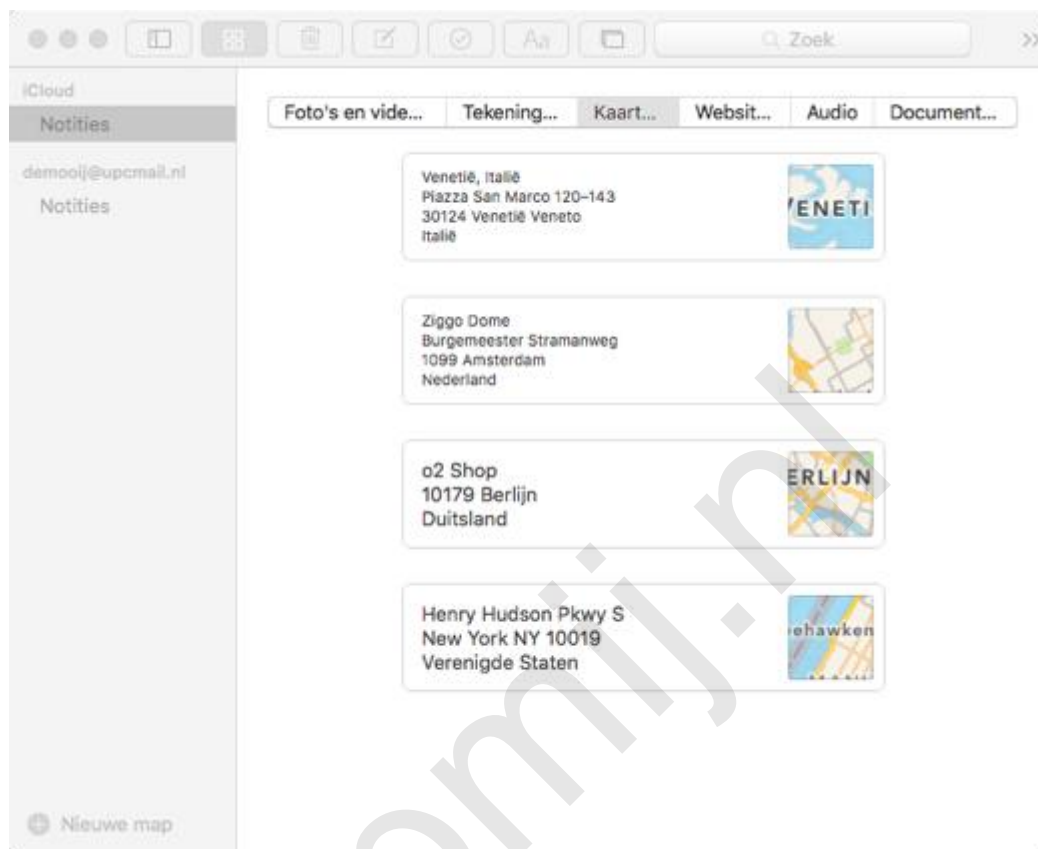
Aa

Zoek

iCloud

Notities

demooij@upcmail.nl

Notities

Foto's en vide... | Tekening... | Kaart... | Websit... | Audio | Document...

Venetië, Italië
Piazza San Marco 120–143
30124 Venetië Veneto
Italië

VENETI

Ziggo Dome
Burgemeester Stramanweg
1099 Amsterdam
Nederland

o2 Shop
10179 Berlijn
Duitsland

ERLIJN

Henry Hudson Pkwy S
New York NY 10019
Verenigde Staten

ehawken

Nieuwe map

omij.nl